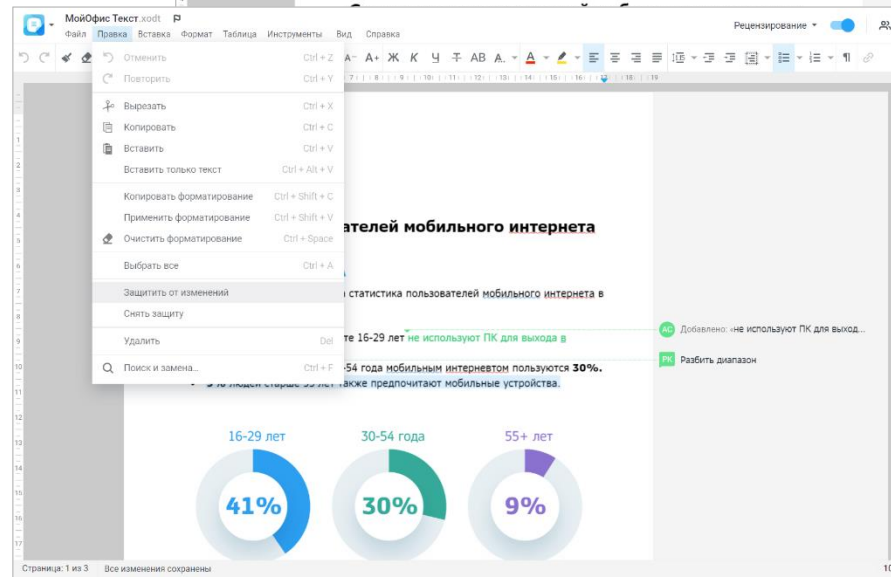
МойОфис Текст.xodt

Файл Правка Вставка Формат Таблица Инструменты Вид Справка

Рецензирование

Отменить Ctrl + Z
Повторить Ctrl + Y
Вырезать Ctrl + X
Копировать Ctrl + C
Вставить Ctrl + V
Вставить только текст Ctrl + Alt + V
Копировать форматирование Ctrl + Shift + C
Применить форматирование Ctrl + Shift + V
Очистить форматирование Ctrl + Space
Выбрать все Ctrl + A
Защитить от изменений
Снять защиту
Удалить Del
Поиск и замена... Ctrl + F

ателей мобильного интернета

статистика пользователей мобильного интернета в

те 16-29 лет не используют ПК для выхода в

-54 года мобильным интернетом пользуются 30%.

9% людей старше 55 лет также предпочитают мобильные устройства.

АС Добавлено: «не используют ПК для выход...

РК Разбить диапазон

16-29 лет
41%

30-54 года
30%

55+ лет
9%

Страница: 1 из 3 Все изменения сохранены